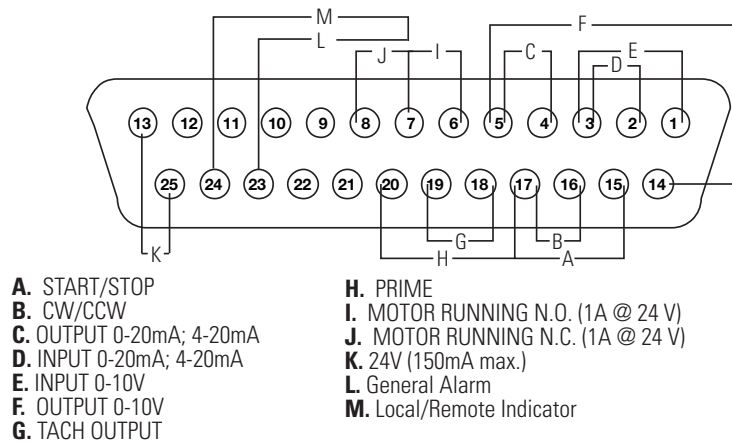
M
L
F
J
I
C
E
D

13 12 11 10 9 8 7 6 5 4 3 2 1
25 24 23 22 21 20 19 18 17 16 15 14

K
G
B
H
A

**A.** START/STOP
**B.** CW/CCW
**C.** OUTPUT 0-20mA; 4-20mA
**D.** INPUT 0-20mA; 4-20mA
**E.** INPUT 0-10V
**F.** OUTPUT 0-10V
**G.** TACH OUTPUT

**H.** PRIME
**I.** MOTOR RUNNING N.O. (1A @ 24 V)
**J.** MOTOR RUNNING N.C. (1A @ 24 V)
**K.** 24V (150mA max.)
**L.** General Alarm
**M.** Local/Remote Indicator